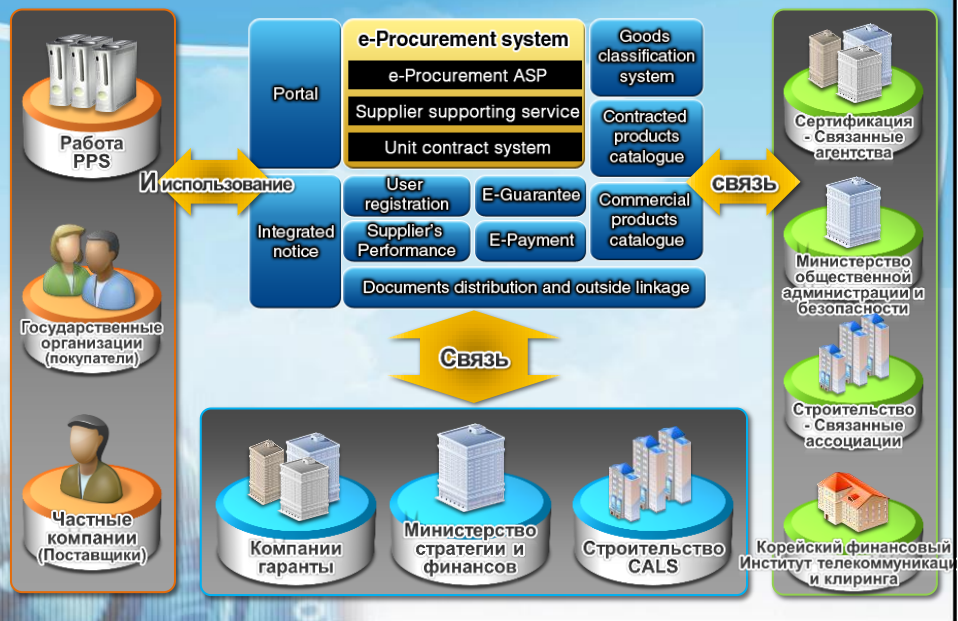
Работа PPS

И использование

Государственные организации (покупатели)

Частные компании (Поставщики)

Portal

e-Procurement system

e-Procurement ASP

Supplier supporting service

Unit contract system

Goods classification system

Contracted products catalogue

Integrated notice

User registration

E-Guarantee

Supplier's Performance

E-Payment

Commercial products catalogue

Documents distribution and outside linkage

Связь

Компании гаранты

Министерство стратегии и финансов

Строительство CALS

СВЯЗЬ

Сертификация - Связанные агентства

Министерство общественной администрации и безопасности

Строительство - Связанные ассоциации

Корейский финансовый Институт телекоммуникаци и клиринга